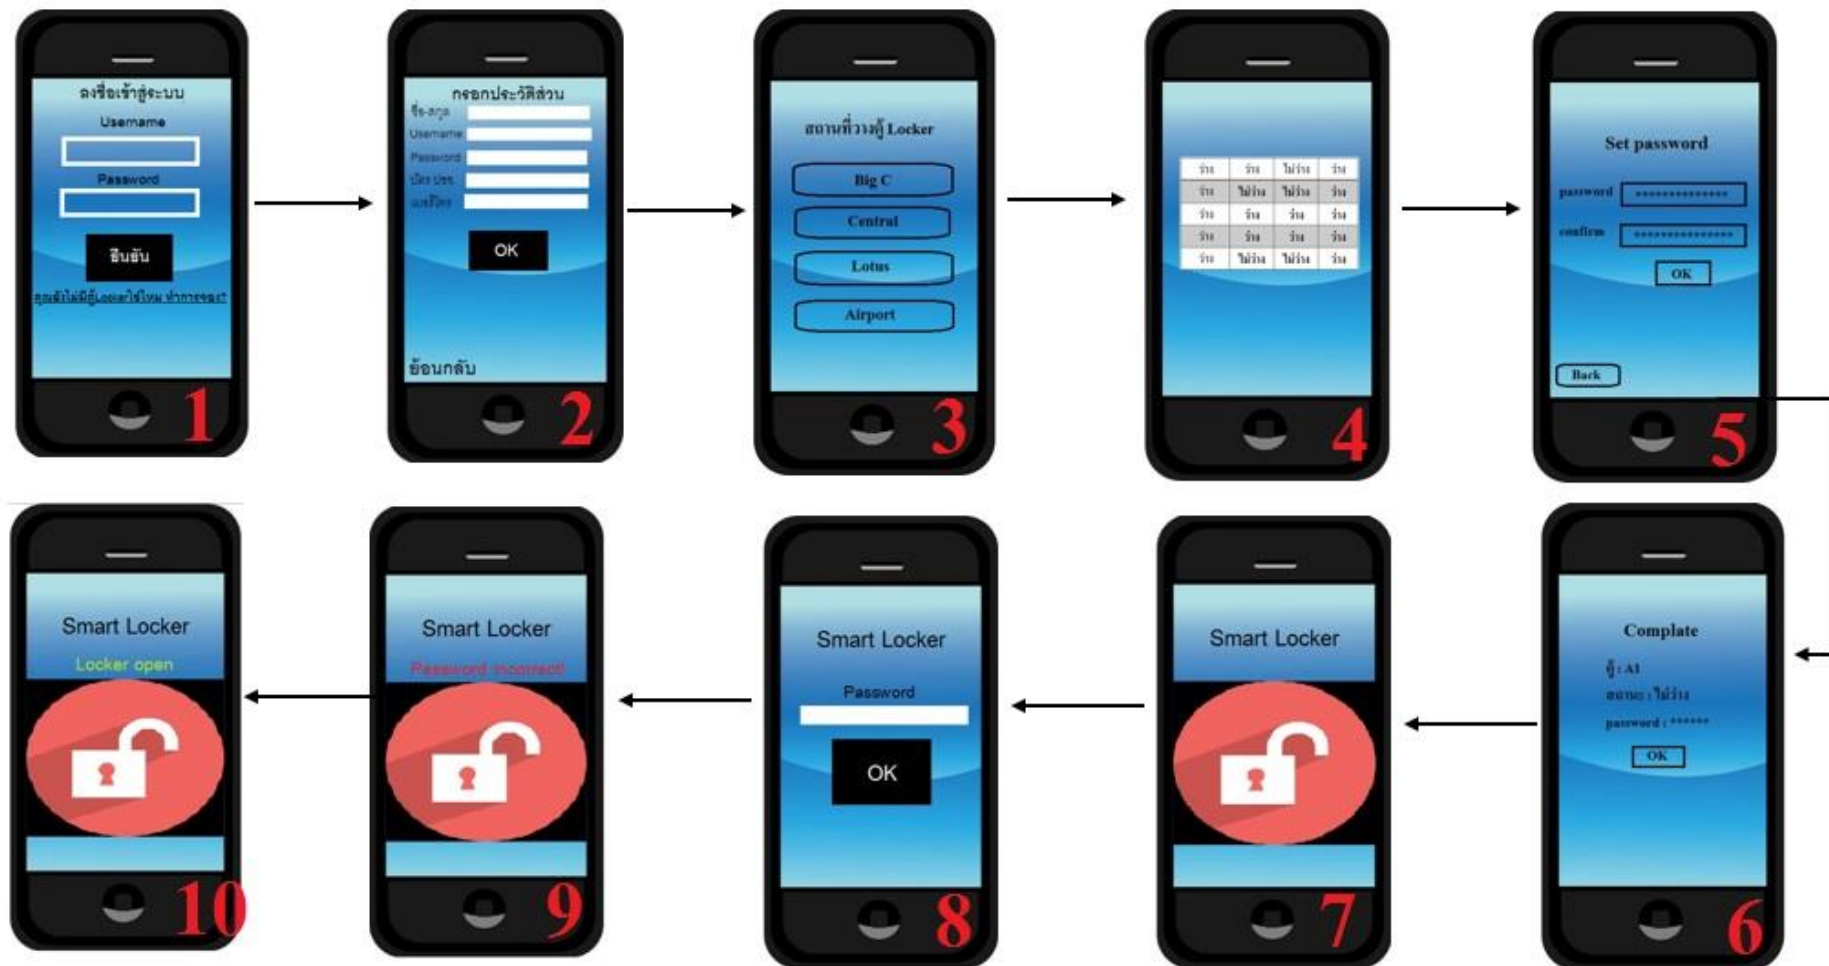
ลงชื่อเข้าสู่ระบบ
Username
Password
ยืนยัน
คุณยังไม่มีผู้ Locker ใช่ไหม ทำการจองเลย?
1

กรอกประวัติส่วน
ชื่อ-สกุล
Username
Password
บัตร ปชช
เบอร์โทร
OK
ย้อนกลับ
2

สถานที่วางตู้ Locker
Big C
Central
Lotus
Airport
3

| ว่าง | ว่าง | ไม่ว่าง | ว่าง |
|---|---|---|---|
| ว่าง | ไม่ว่าง | ไม่ว่าง | ว่าง |
| ว่าง | ว่าง | ว่าง | ว่าง |
| ว่าง | ว่าง | ว่าง | ว่าง |
| ว่าง | ไม่ว่าง | ไม่ว่าง | ว่าง |

4

Set password
password **************
confirm **************
OK
Back
5

Complate
ตู้ : A1
สถานะ : ไม่ว่าง
password : ******
OK
6

Smart Locker
7

Smart Locker
Password
OK
8

Smart Locker
Password incorrect!
9

Smart Locker
Locker open
10